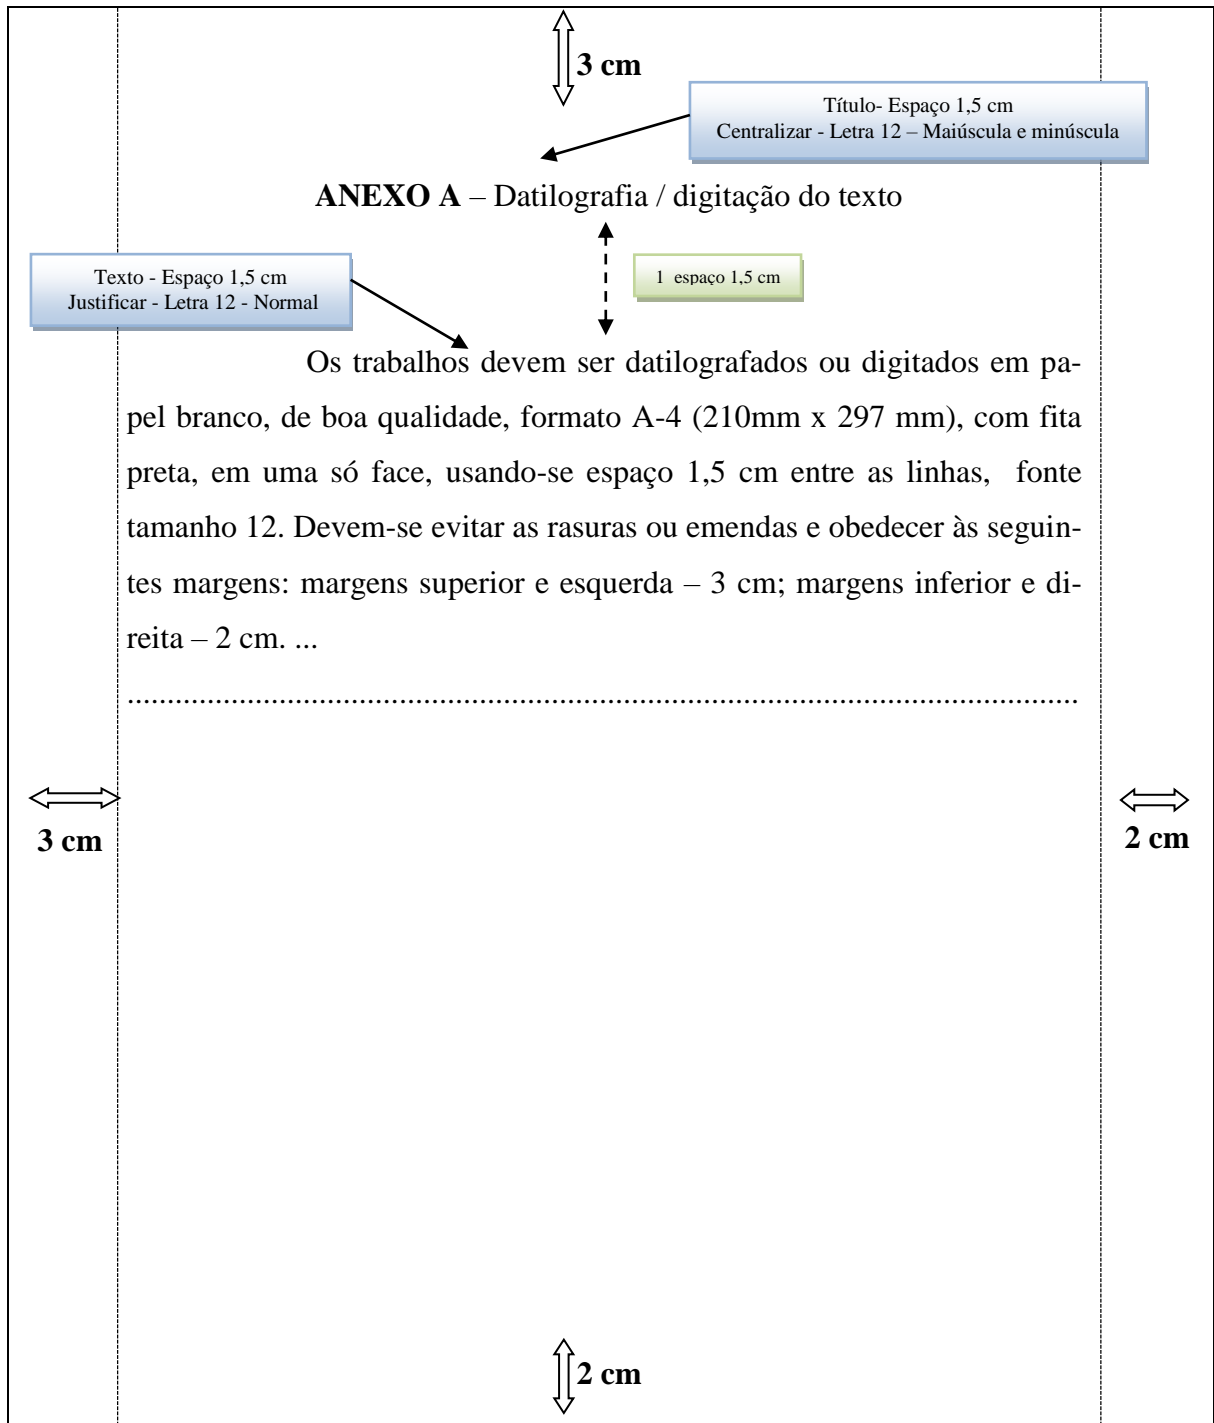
3 cm

Título- Espaço 1,5 cm
Centralizar - Letra 12 – Maiúscula e minúscula

**ANEXO A** – Datilografia / digitação do texto

Texto - Espaço 1,5 cm
Justificar - Letra 12 - Normal

1 espaço 1,5 cm

Os trabalhos devem ser datilografados ou digitados em papel branco, de boa qualidade, formato A-4 (210mm x 297 mm), com fita preta, em uma só face, usando-se espaço 1,5 cm entre as linhas, fonte tamanho 12. Devem-se evitar as rasuras ou emendas e obedecer às seguintes margens: margens superior e esquerda – 3 cm; margens inferior e direita – 2 cm. ...

.......................................................................................................

3 cm

2 cm

2 cm